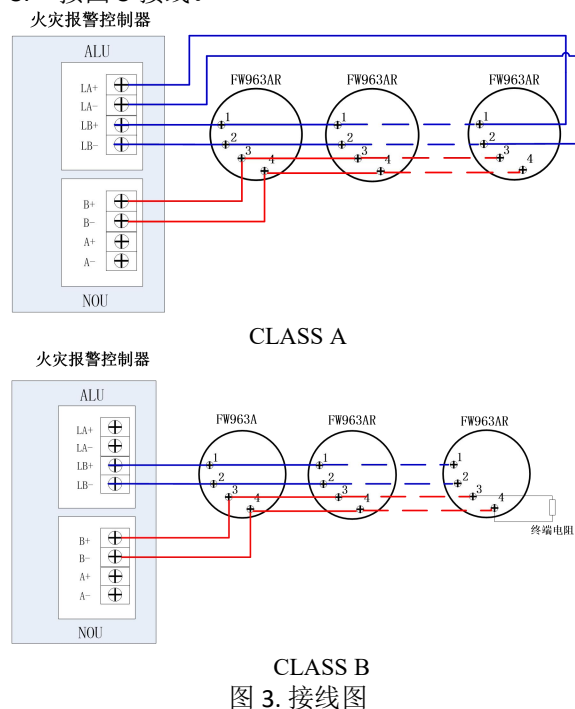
火灾报警控制器

ALU
LA+
LA-
LB+
LB-

B+
B-
A+
A-
NOU

FW963AR
1
2
3
4
FW963AR
1
2
3
4
FW963AR
1
2
3
4

CLASS A

火灾报警控制器

ALU
LA+
LA-
LB+
LB-

B+
B-
A+
A-
NOU

FW963A
1
2
3
4
FW963AR
1
2
3
4
FW963AR
1
2
3
4
终端电阻

CLASS B

图 3. 接线图